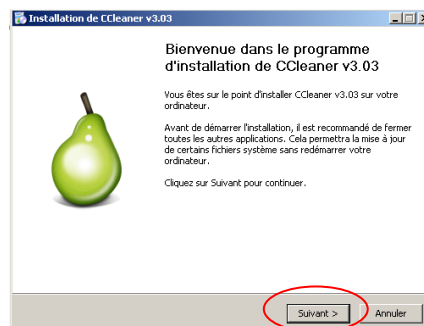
Installation de CCleaner v3.03

Bienvenue dans le programme d'installation de CCleaner v3.03

Vous êtes sur le point d'installer CCleaner v3.03 sur votre ordinateur.

Avant de démarrer l'installation, il est recommandé de fermer toutes les autres applications. Cela permettra la mise à jour de certains fichiers système sans redémarrer votre ordinateur.

Cliquez sur Suivant pour continuer.

Suivant >
Annuler